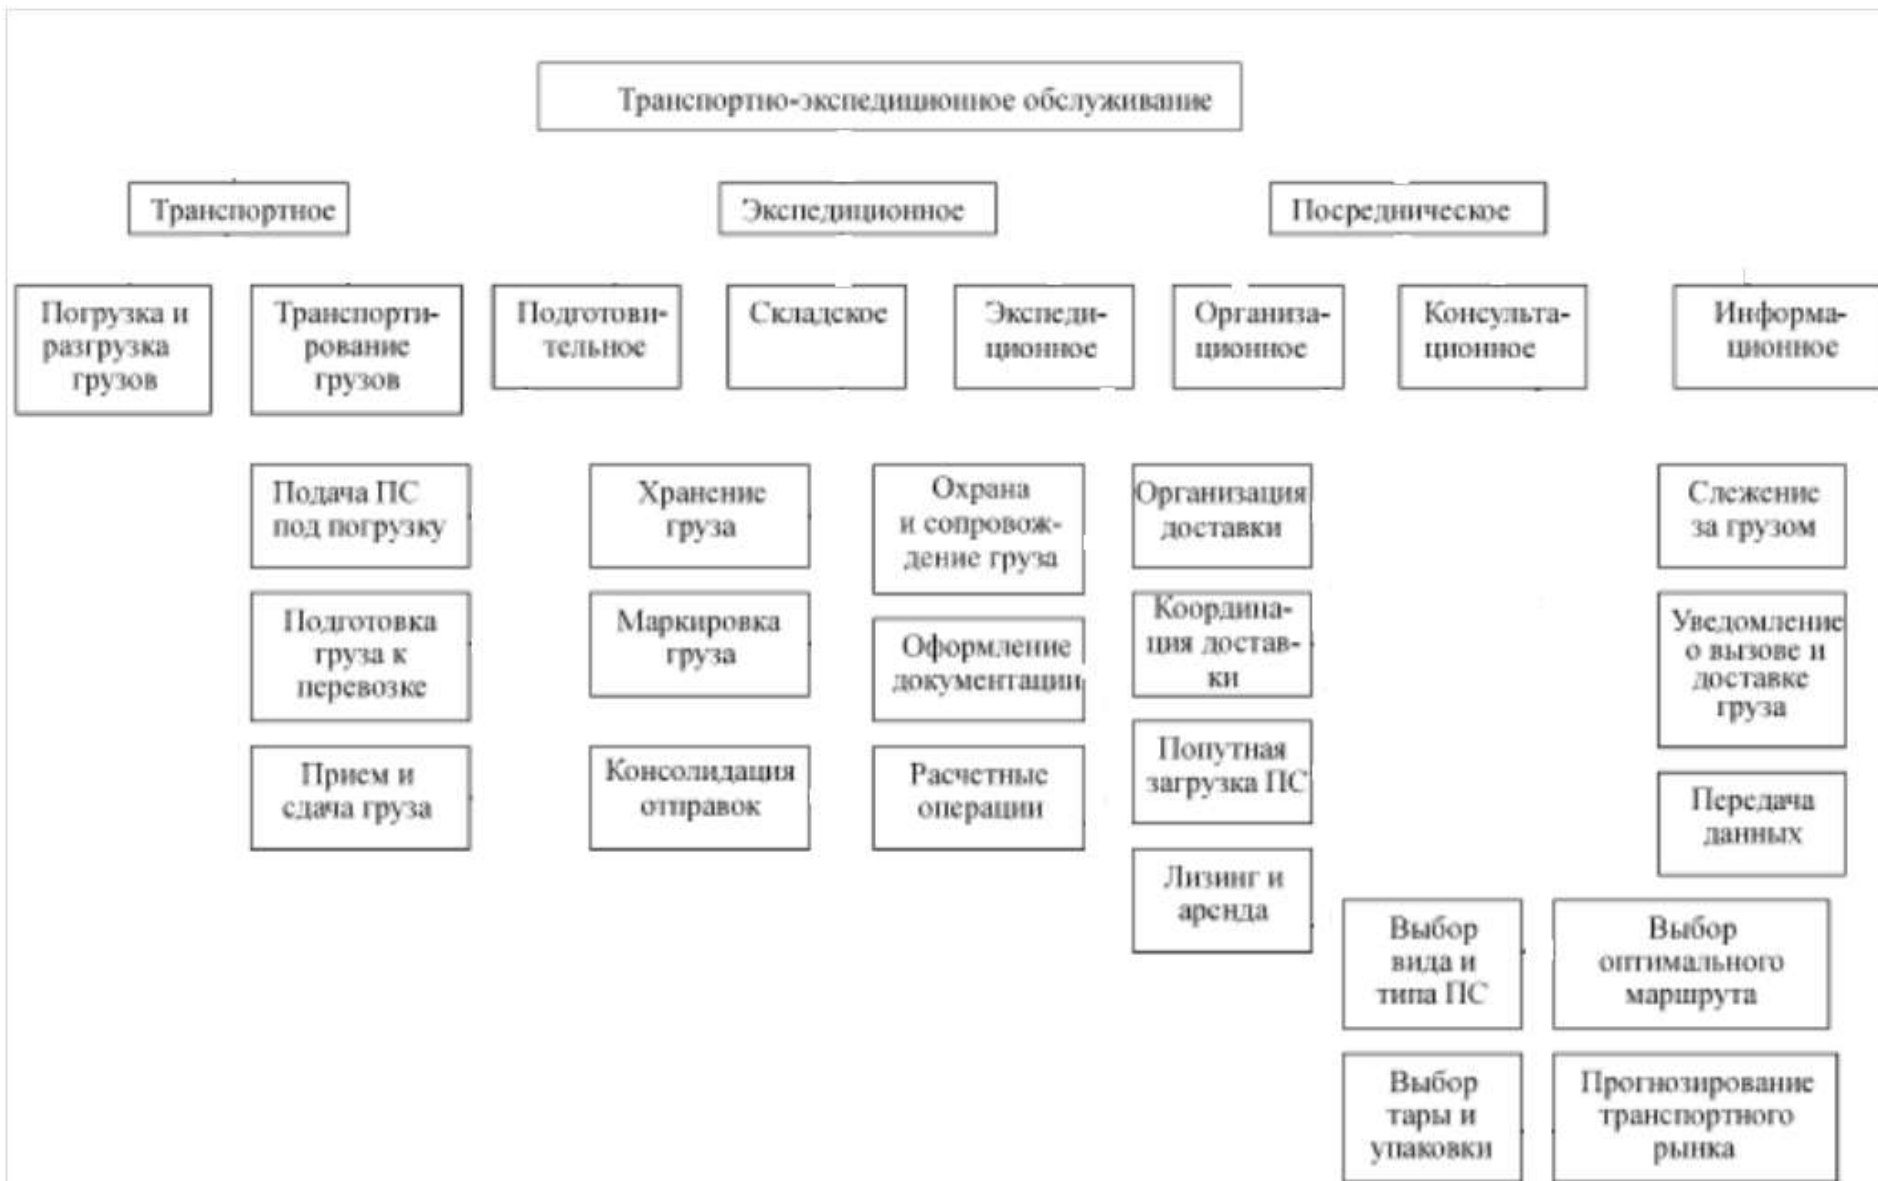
Транспортно-экспедиционное обслуживание

Транспортное

Экспедиционное

Посредническое

Погрузка и разгрузка грузов

Транспортирование грузов

Подготовительное

Складское

Экспедиционное

Организационное

Консультационное

Информационное

Подача ПС под погрузку

Подготовка груза к перевозке

Прием и сдача груза

Хранение груза

Маркировка груза

Консолидация отправок

Охрана и сопровождение груза

Оформление документации

Расчетные операции

Организация доставки

Координация доставки

Попутная загрузка ПС

Лизинг и аренда

Слежение за грузом

Уведомление о вызове и доставке груза

Передача данных

Выбор вида и типа ПС

Выбор оптимального маршрута

Выбор тары и упаковки

Прогнозирование транспортного рынка